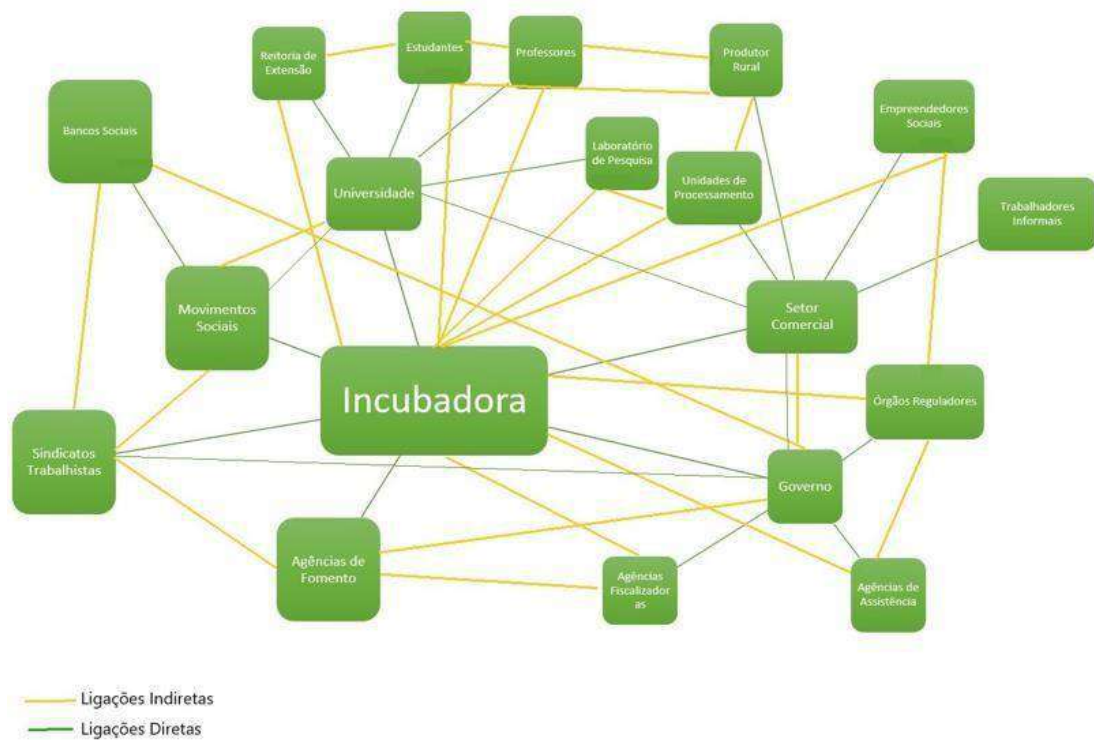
Reitoria de Extensão

Estudantes

Professores

Produtor Rural

Bancos Sociais

Laboratório de Pesquisa

Empreendedores Sociais

Universidade

Unidades de Processamento

Trabalhadores Informais

Movimentos Sociais

Setor Comercial

Incubadora

Órgãos Reguladores

Sindicatos Trabalhistas

Governo

Agências de Fomento

Agências Fiscalizador as

Agências de Assistência

Ligações Indiretas

Ligações Diretas